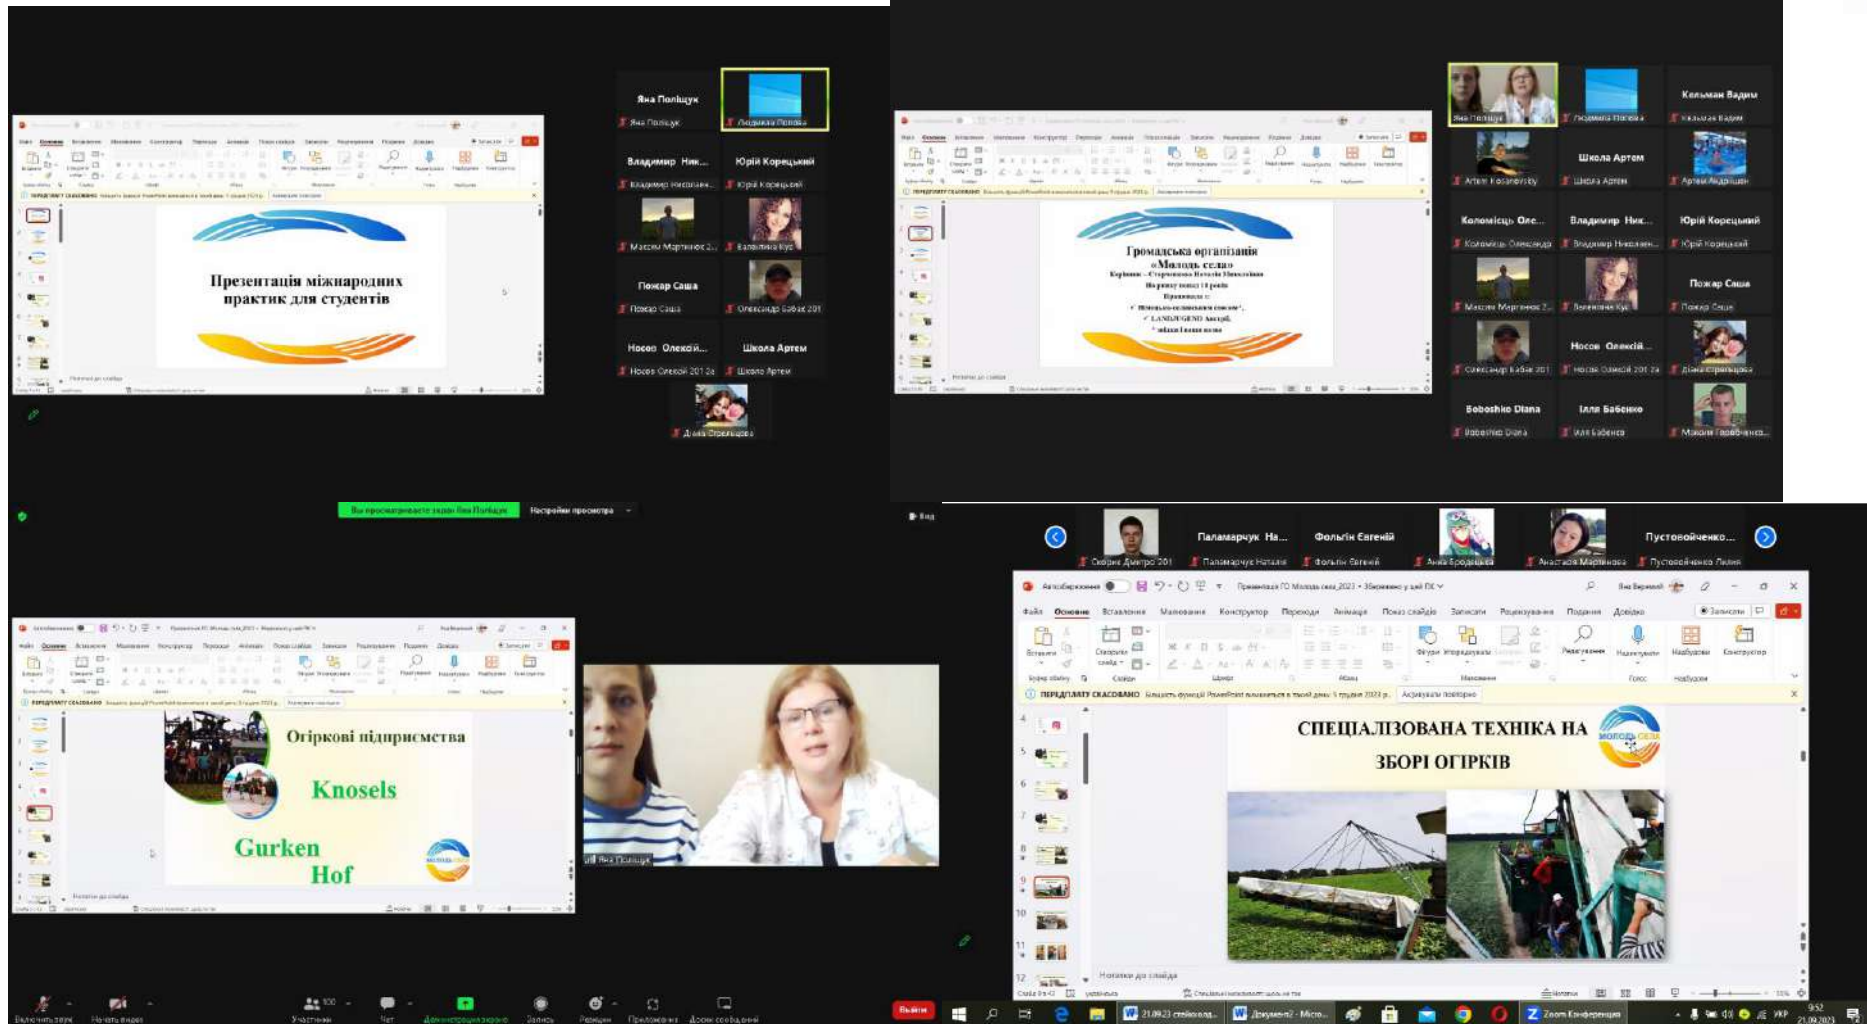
Презентація міжнародних практик для студентів

Яна Поліщук
Яна Поліщук
Людмила Попова
Владимир Ник...
Владимир Николаєв...
Юрій Корецький
Юрій Корецький
Максим Мартинюк 2...
Валентина Кук
Пожар Саша
Пожар Саша
Олександр Бабак 201
Носов Олексій...
Носов Олексій 201 2а
Школа Артем
Школа Артем
Діана Стрельцова

Громадська організація «Молодь села»
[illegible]

Яна Поліщук
Людмила Попова
Кельман Вадим
Artem Kosarevsky
Школа Артем
Артем Андрійцьо
Коломієць Оле...
Владимир Ник...
Юрій Корецький
Максим Мартинюк 2...
Валентина Кук
Пожар Саша
Олександр Бабак 201
Носов Олексій...
Діана Стрельцова
Boboshko Diana
Ілля Бабенко
Максим Гарабченко...

Вы просматриваете экран Яна Поліщук
Настройки просмотра

Огіркові підприємства
Knosels
Gurken Hof

Яна Поліщук

Скофич Дмитро 201
Паламарчук На...
Паламарчук Наталія
Фольгін Євгеній
Фольгін Євгеній
Анна Бродяцька
Анастасія Мартинова
Пустовойченко...
Пустовойченко Лілія

Автозбереження
Презентація ГО Молодь села_2023 • Збережено у цей ПК
Файл Основне Вставлення Малювання Конструктор Переходи Анімація Показ слайдів Записати Рецензування Подання Довідка
ПЕРЕДПЛАТУ СКАСОВАНО
Активувати повторно

СПЕЦІАЛІЗОВАНА ТЕХНІКА НА ЗБОРІ ОГІРКІВ
МОЛОДЬ СЕЛА

Нотатки до слайда

Включить звук
Начать видео
Участники
Чат
Демонстрация экрана
Запись
Реакции
Приложения
Доска сообщений
Выйти

Zoom Конференція
9:52
21.09.2023
УКР